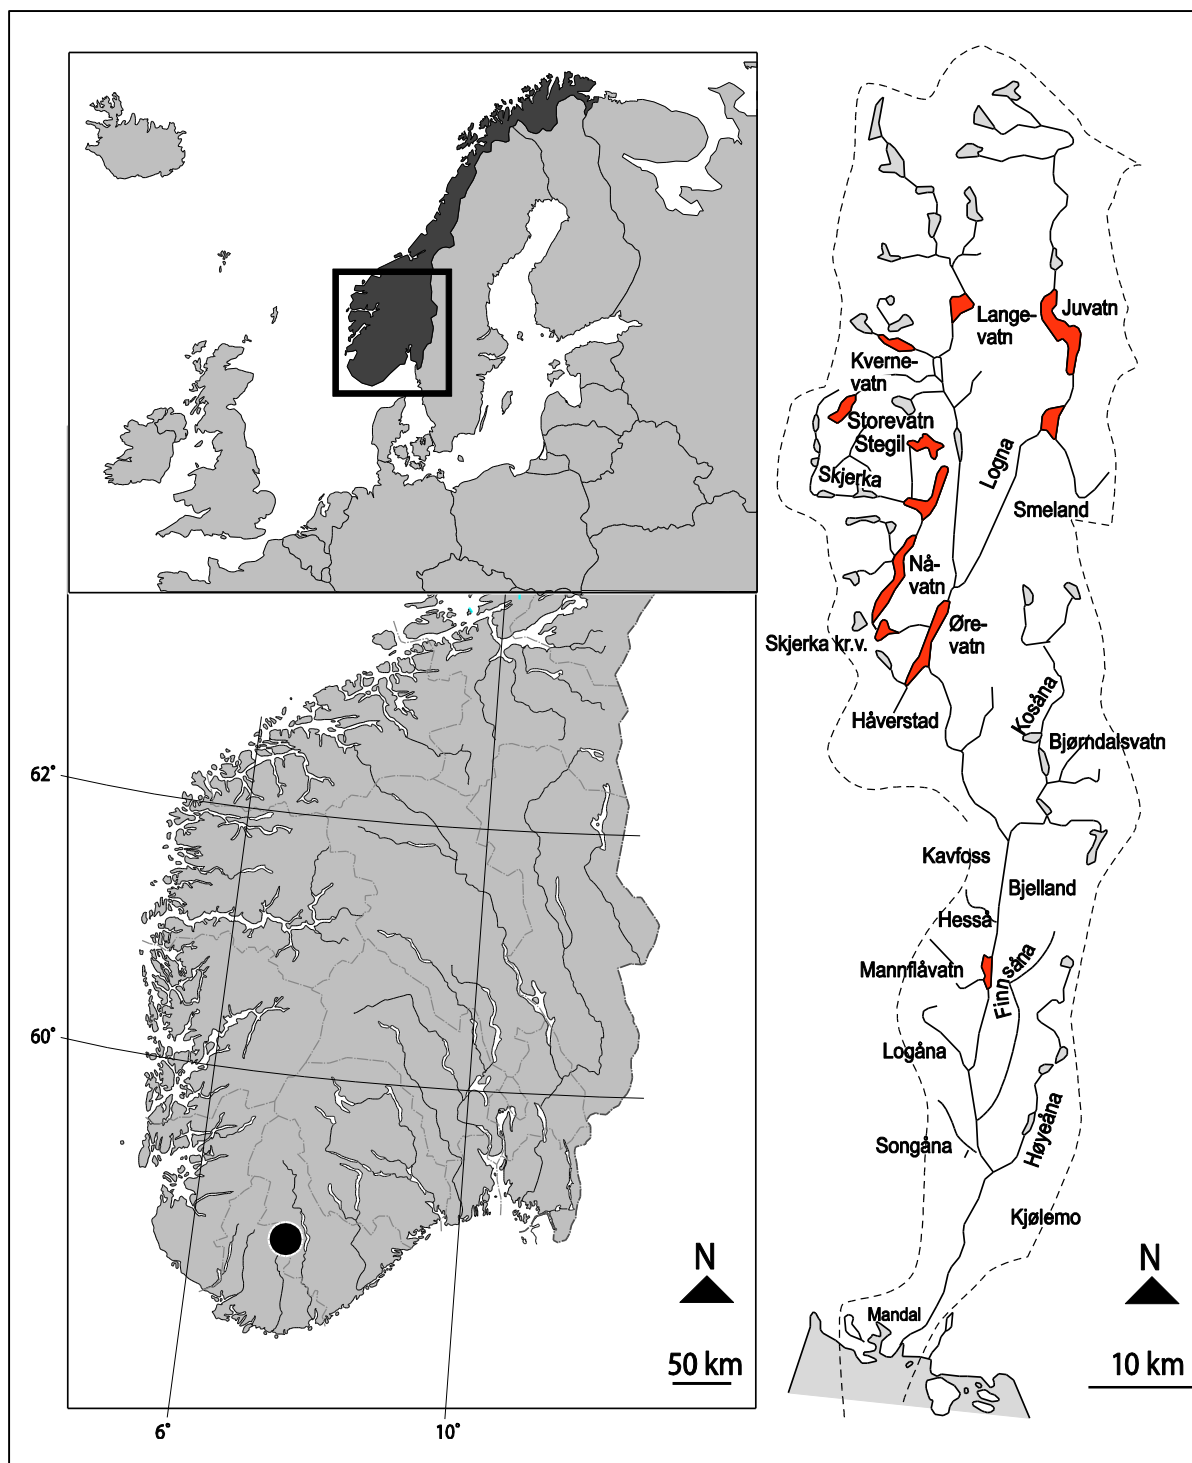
62˚

60˚

6˚

10˚

N

50 km

Langevatn

Juvatn

Kvernevatn

Storevatn

Stegil

Skjerka

Logna

Smeland

Nåvatn

Ørevatn

Skjerka kr.v.

Håverstad

Kosåna

Bjørndalsvatn

Kavfoss

Bjelland

Hessa

Mannflåvatn

Finnsåna

Logåna

Songåna

Høyeåna

Kjølemo

Mandal

N

10 km